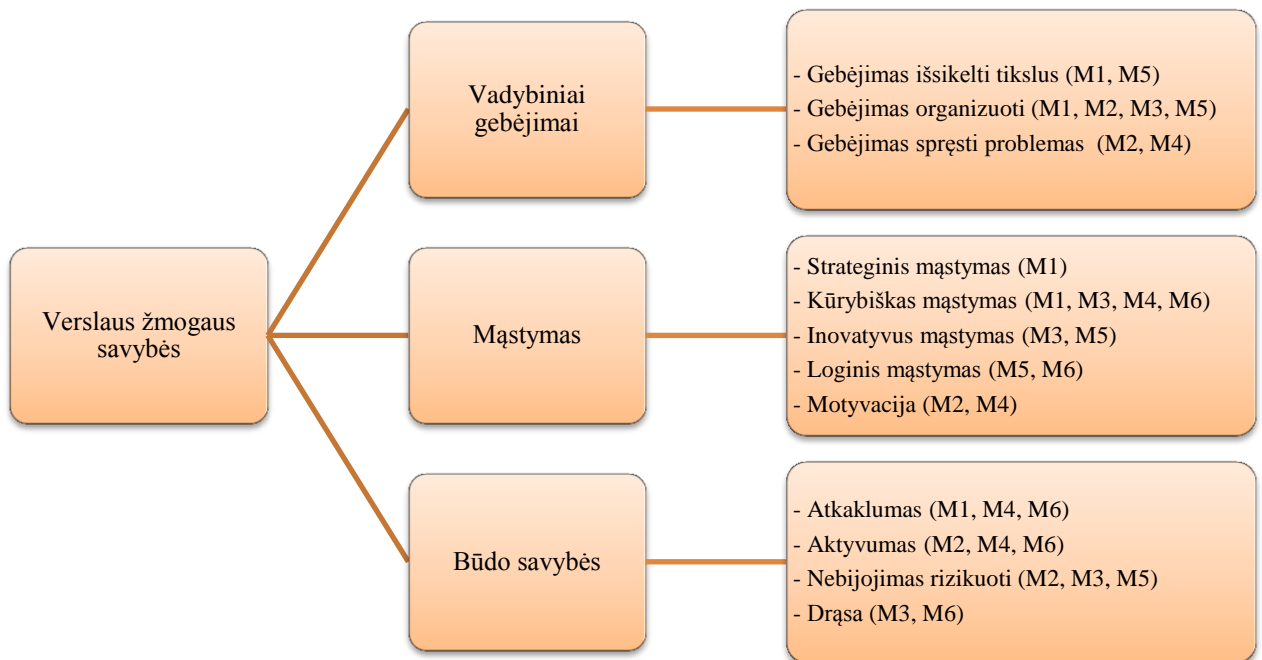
Verslaus žmogaus savybės

Vadybiniai gebėjimai

- Gebėjimas išsikelti tikslus (M1, M5)
- Gebėjimas organizuoti (M1, M2, M3, M5)
- Gebėjimas spręsti problemas (M2, M4)

Mąstymas

- Strateginis mąstymas (M1)
- Kūrybiškas mąstymas (M1, M3, M4, M6)
- Inovatyvus mąstymas (M3, M5)
- Loginis mąstymas (M5, M6)
- Motyvacija (M2, M4)

Būdo savybės

- Atkaklumas (M1, M4, M6)
- Aktyvumas (M2, M4, M6)
- Nebijojimas rizikuoti (M2, M3, M5)
- Drąsa (M3, M6)